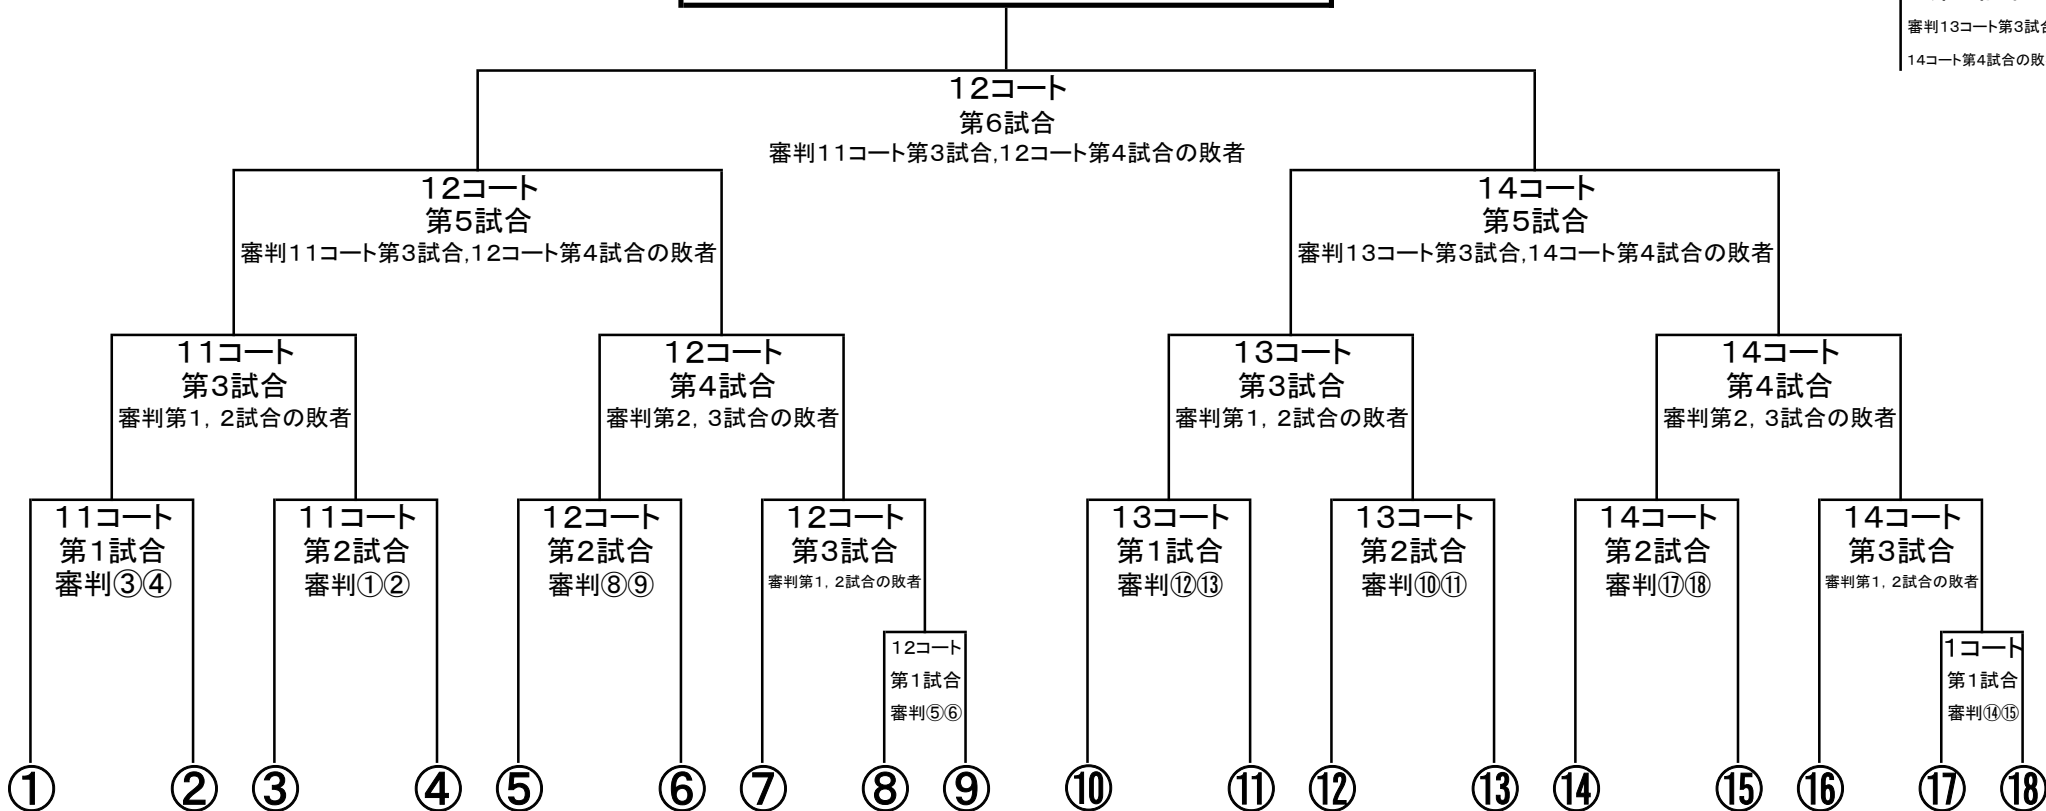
審判13コート第3試合
14コート第4試合の敗

12コート
第6試合
審判11コート第3試合,12コート第4試合の敗者

12コート
第5試合
審判11コート第3試合,12コート第4試合の敗者

14コート
第5試合
審判13コート第3試合,14コート第4試合の敗者

11コート
第3試合
審判第1，2試合の敗者

12コート
第4試合
審判第2，3試合の敗者

13コート
第3試合
審判第1，2試合の敗者

14コート
第4試合
審判第2，3試合の敗者

11コート
第1試合
審判③④

11コート
第2試合
審判①②

12コート
第2試合
審判⑧⑨

12コート
第3試合
審判第1，2試合の敗者

12コート
第1試合
審判⑤⑥

13コート
第1試合
審判⑫⑬

13コート
第2試合
審判⑩⑪

14コート
第2試合
審判⑰⑱

14コート
第3試合
審判第1，2試合の敗者

1コート
第1試合
審判⑭⑮

① ② ③ ④ ⑤ ⑥ ⑦ ⑧ ⑨ ⑩ ⑪ ⑫ ⑬ ⑭ ⑮ ⑯ ⑰ ⑱